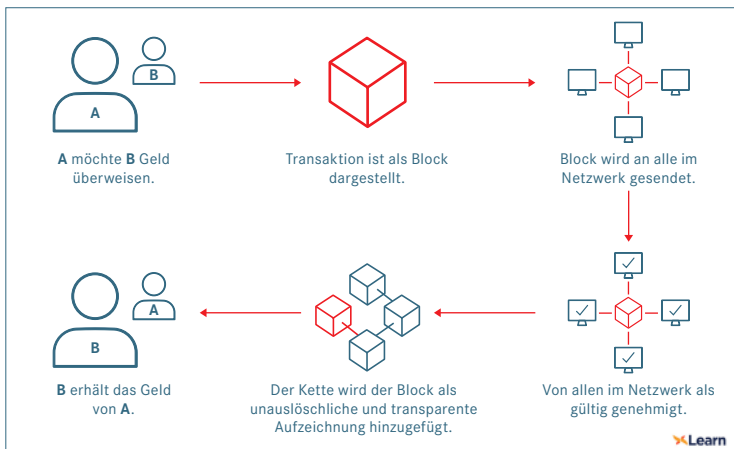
B

A

A möchte B Geld überweisen.

Transaktion ist als Block dargestellt.

Block wird an alle im Netzwerk gesendet.

A

B

B erhält das Geld von A.

Der Kette wird der Block als unauslöschliche und transparente Aufzeichnung hinzugefügt.

Von allen im Netzwerk als gültig genehmigt.

Learn